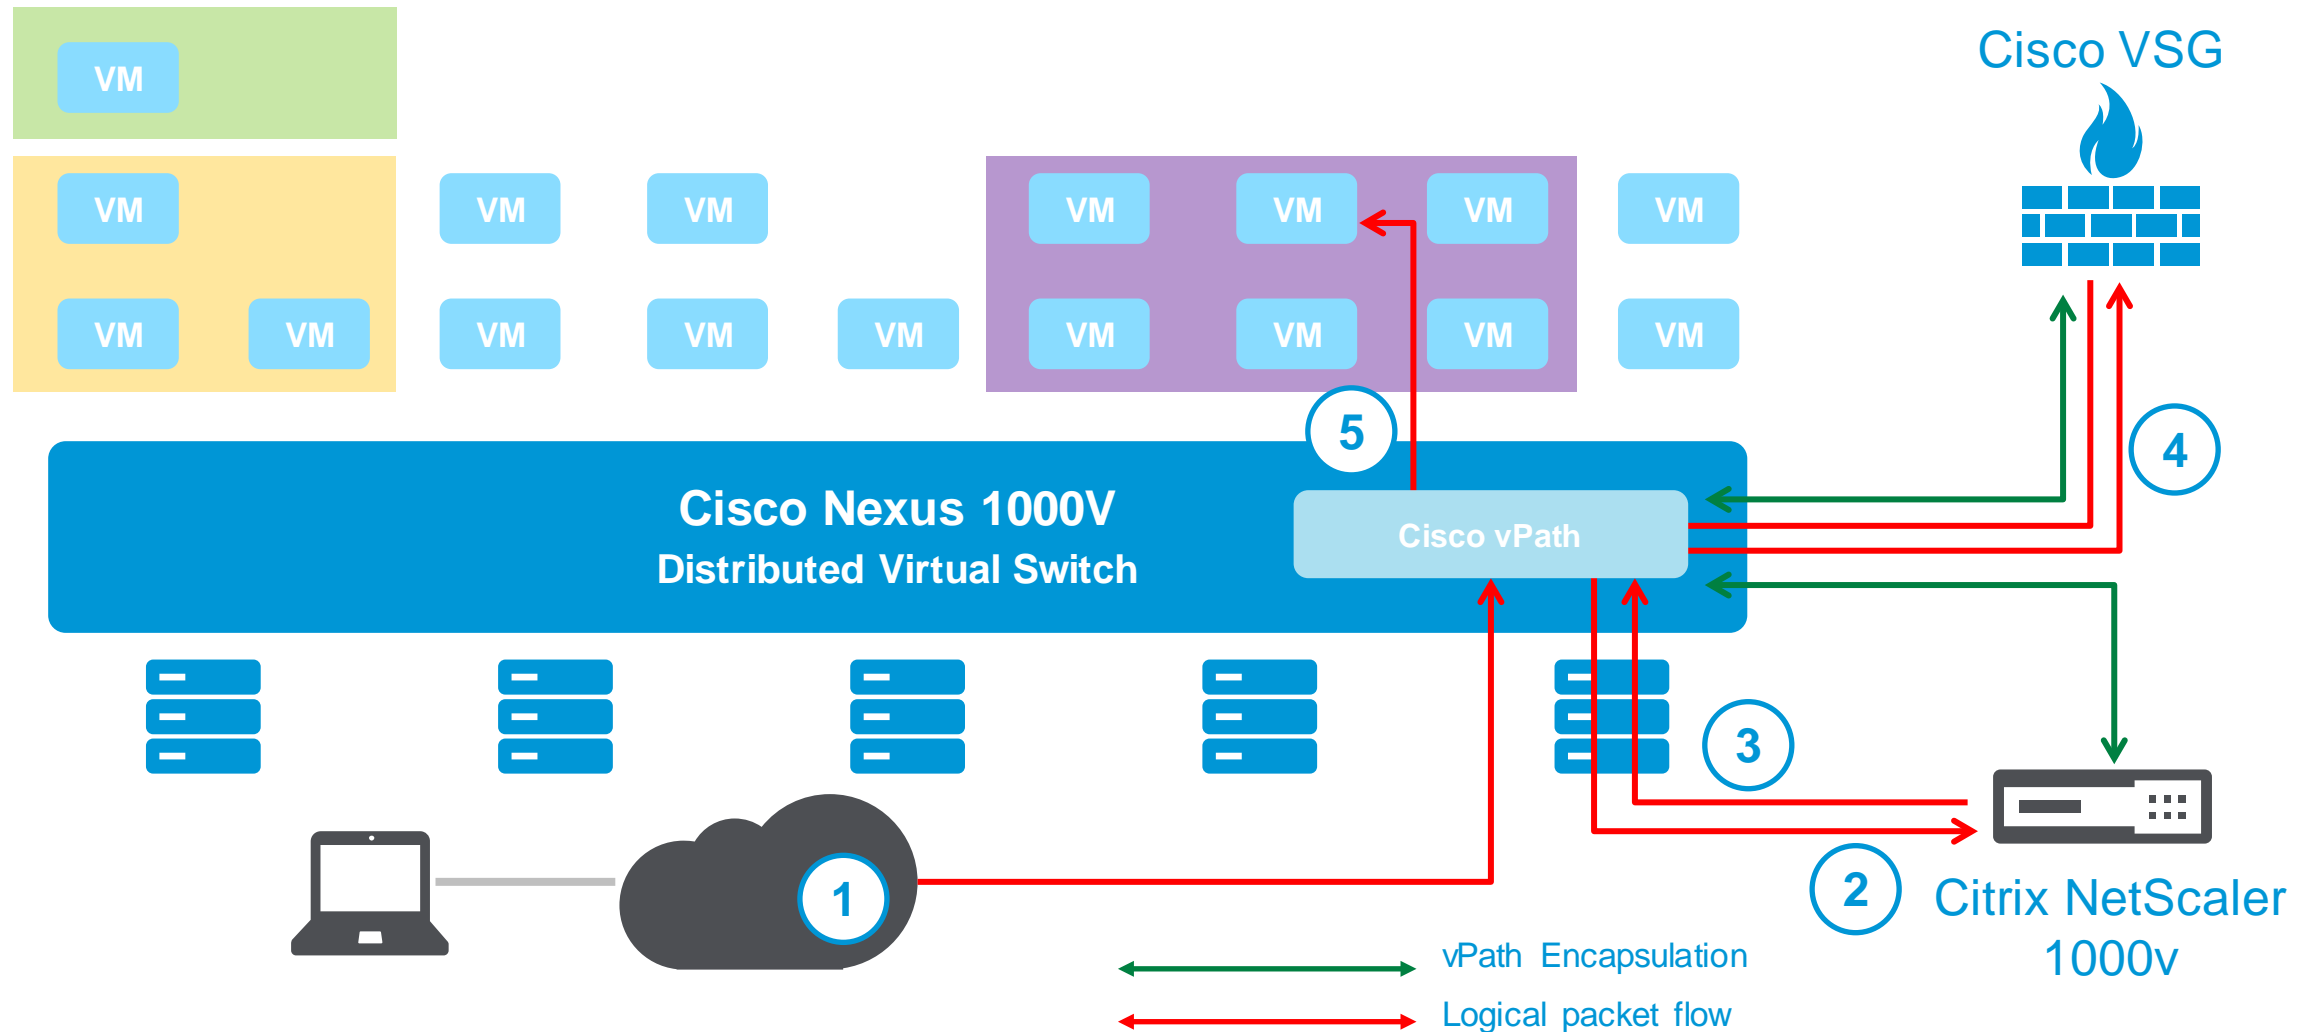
VM

VM

VM VM

VM VM

VM VM VM

VM VM VM VM

VM VM VM VM

Cisco VSG

5

4

Cisco Nexus 1000V
Distributed Virtual Switch

Cisco vPath

3

1

2

Citrix NetScaler 1000v

vPath Encapsulation

Logical packet flow